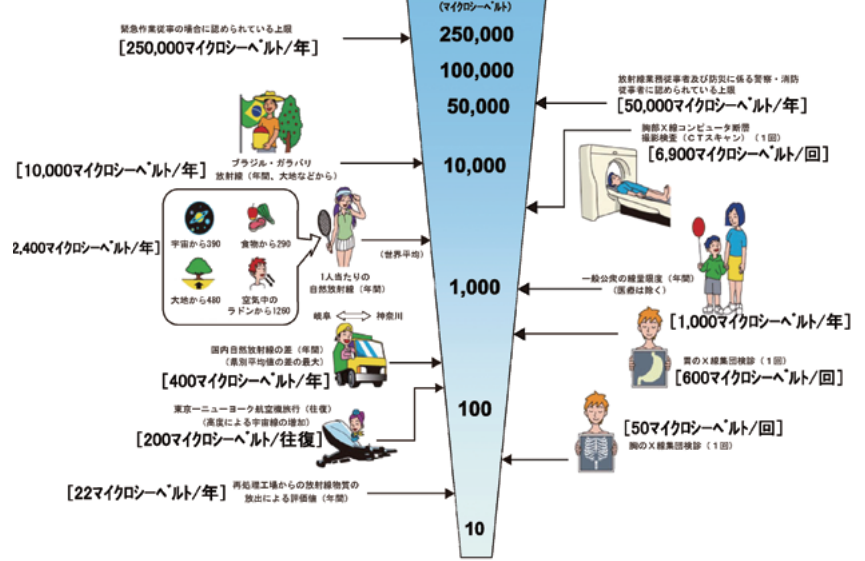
(マイクロシーベルト)

緊急作業従事の場合に認められている上限
[250,000マイクロシーベルト/年]

250,000

100,000

放射線業務従事者及び防災に係る警察・消防従事者に認められている上限
[50,000マイクロシーベルト/年]

50,000

胸部X線コンピュータ断層撮影検査(CTスキャン)(1回)
[6,900マイクロシーベルト/回]

ブラジル・ガラパリ放射線(年間、大地などから)
[10,000マイクロシーベルト/年]

10,000

2,400マイクロシーベルト/年]

宇宙から390
食物から290
大地から480
空気中のラドンから1260

1人当たりの自然放射線(年間)

(世界平均)

1,000

一般公衆の線量限度(年間)(医療は除く)
[1,000マイクロシーベルト/年]

岐阜 神奈川

国内自然放射線の差(年間)(県別平均値の差の最大)
[400マイクロシーベルト/年]

胃のX線集団検診(1回)
[600マイクロシーベルト/回]

東京ーニューヨーク航空機旅行(往復)(高度による宇宙線の増加)
[200マイクロシーベルト/往復]

100

[50マイクロシーベルト/回]
胸のX線集団検診(1回)

[22マイクロシーベルト/年]
再処理工場からの放射線物質の放出による評価値(年間)

10